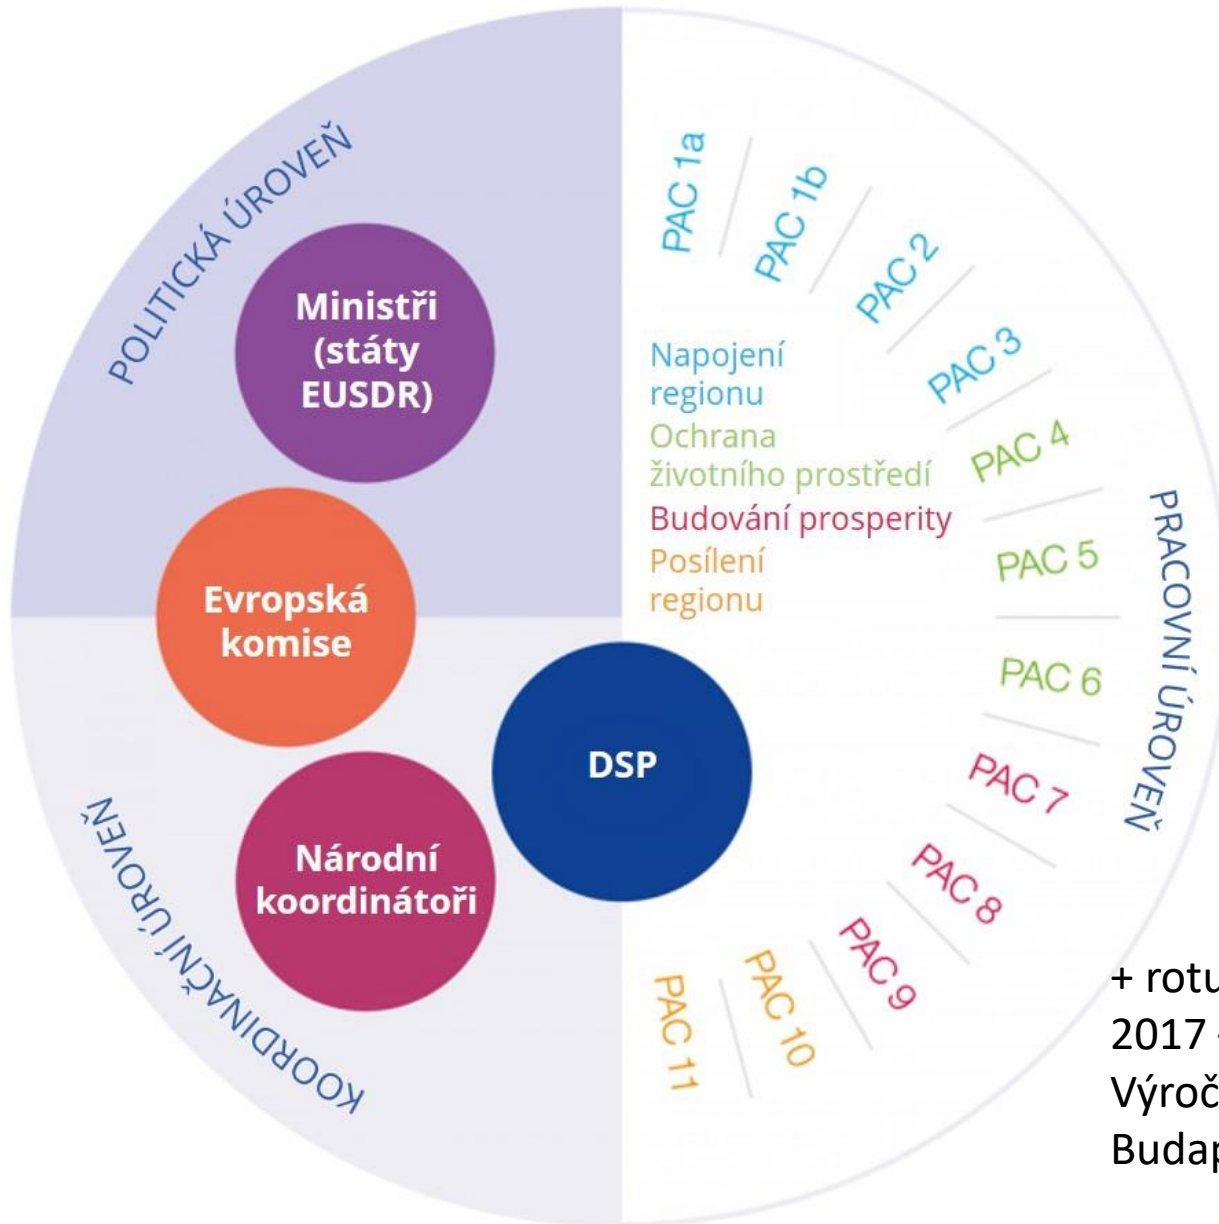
POLITICKÁ ÚROVEŇ

Ministři (státy EUSDR)

Evropská komise

DSP

Národní koordinátoři

KOORDINAČNÍ ÚROVEŇ

PAC 1a
PAC 1b
PAC 2
PAC 3
PAC 4
PAC 5
PAC 6
PAC 7
PAC 8
PAC 9
PAC 10
PAC 11

Napojení regionu
Ochrana životního prostředí
Budování prosperity
Posílení regionu

PRACOVNÍ ÚROVEŇ

+ rotu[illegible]
2017 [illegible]
Výroč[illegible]
Budap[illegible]